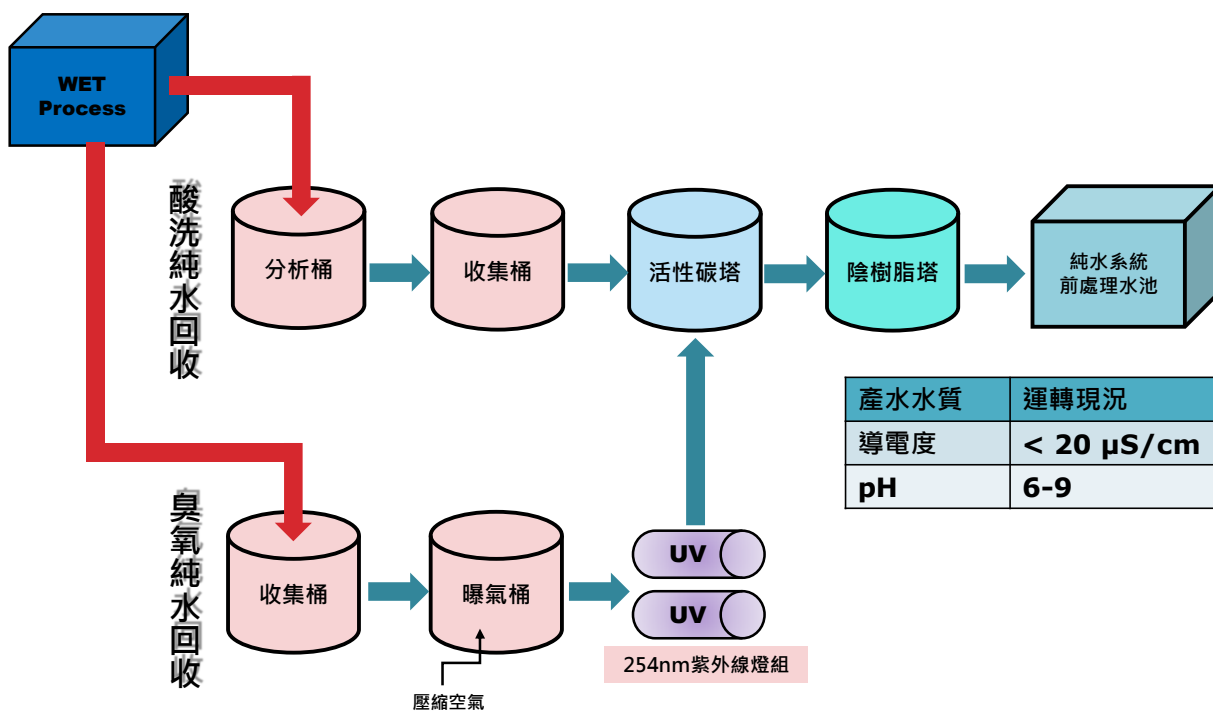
WET Process

酸洗純水回收

分析桶

收集桶

活性碳塔

陰樹脂塔

純水系統前處理水池

臭氧純水回收

收集桶

曝氣桶

UV

UV

254nm紫外線燈組

壓縮空氣

| 產水水質 | 運轉現況 |
|---|---|
| 導電度 | < 20 μS/cm |
| pH | 6-9 |